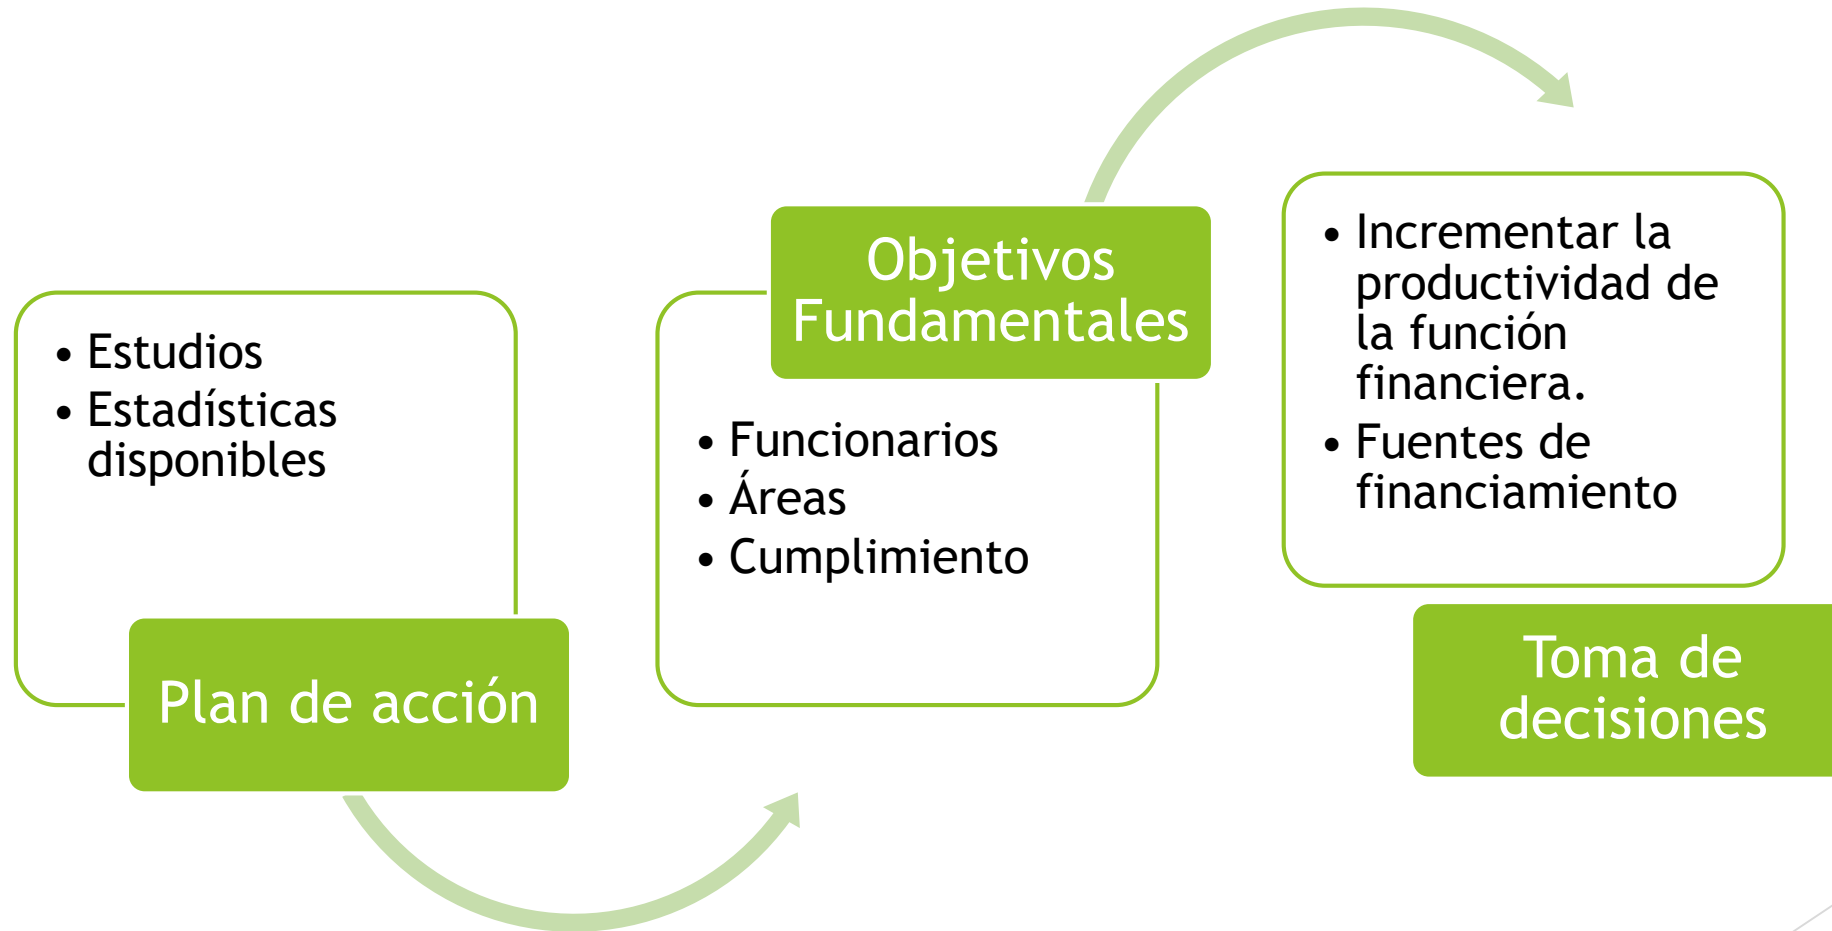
- Estudios
- Estadísticas disponibles

Plan de acción

Objetivos Fundamentales

- Funcionarios
- Áreas
- Cumplimiento

- Incrementar la productividad de la función financiera.
- Fuentes de financiamiento

Toma de decisiones